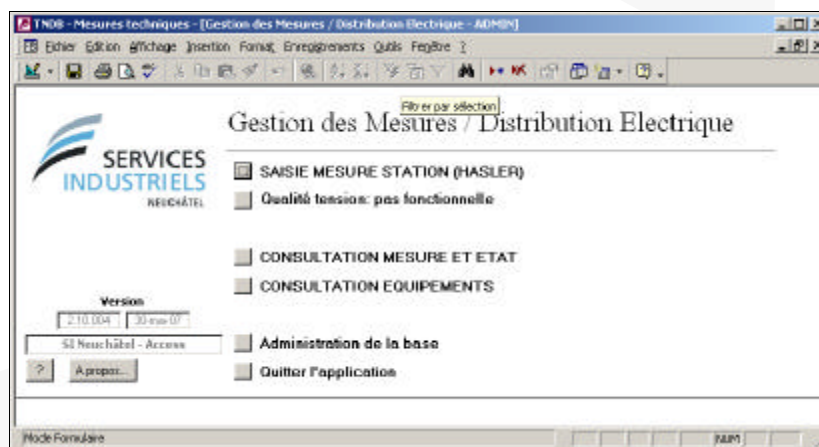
TNDB - Mesures techniques - [Gestion des Mesures / Distribution Electrique - ADMIN]

Fichier Edition Affichage Insertion Format Enregistrements Outils Fenêtre ?

Filtrer par sélection

Gestion des Mesures / Distribution Electrique

SERVICES INDUSTRIELS NEUCHÂTEL

SAISIE MESURE STATION (HASLER)

Qualité tension: pas fonctionnelle

CONSULTATION MESURE ET ETAT

CONSULTATION EQUIPEMENTS

Version

2.10.004

30-mai-07

SI Neuchâtel - Access

Administration de la base

?

A propos...

Quitter l'application

Mode Formulaire

NUM